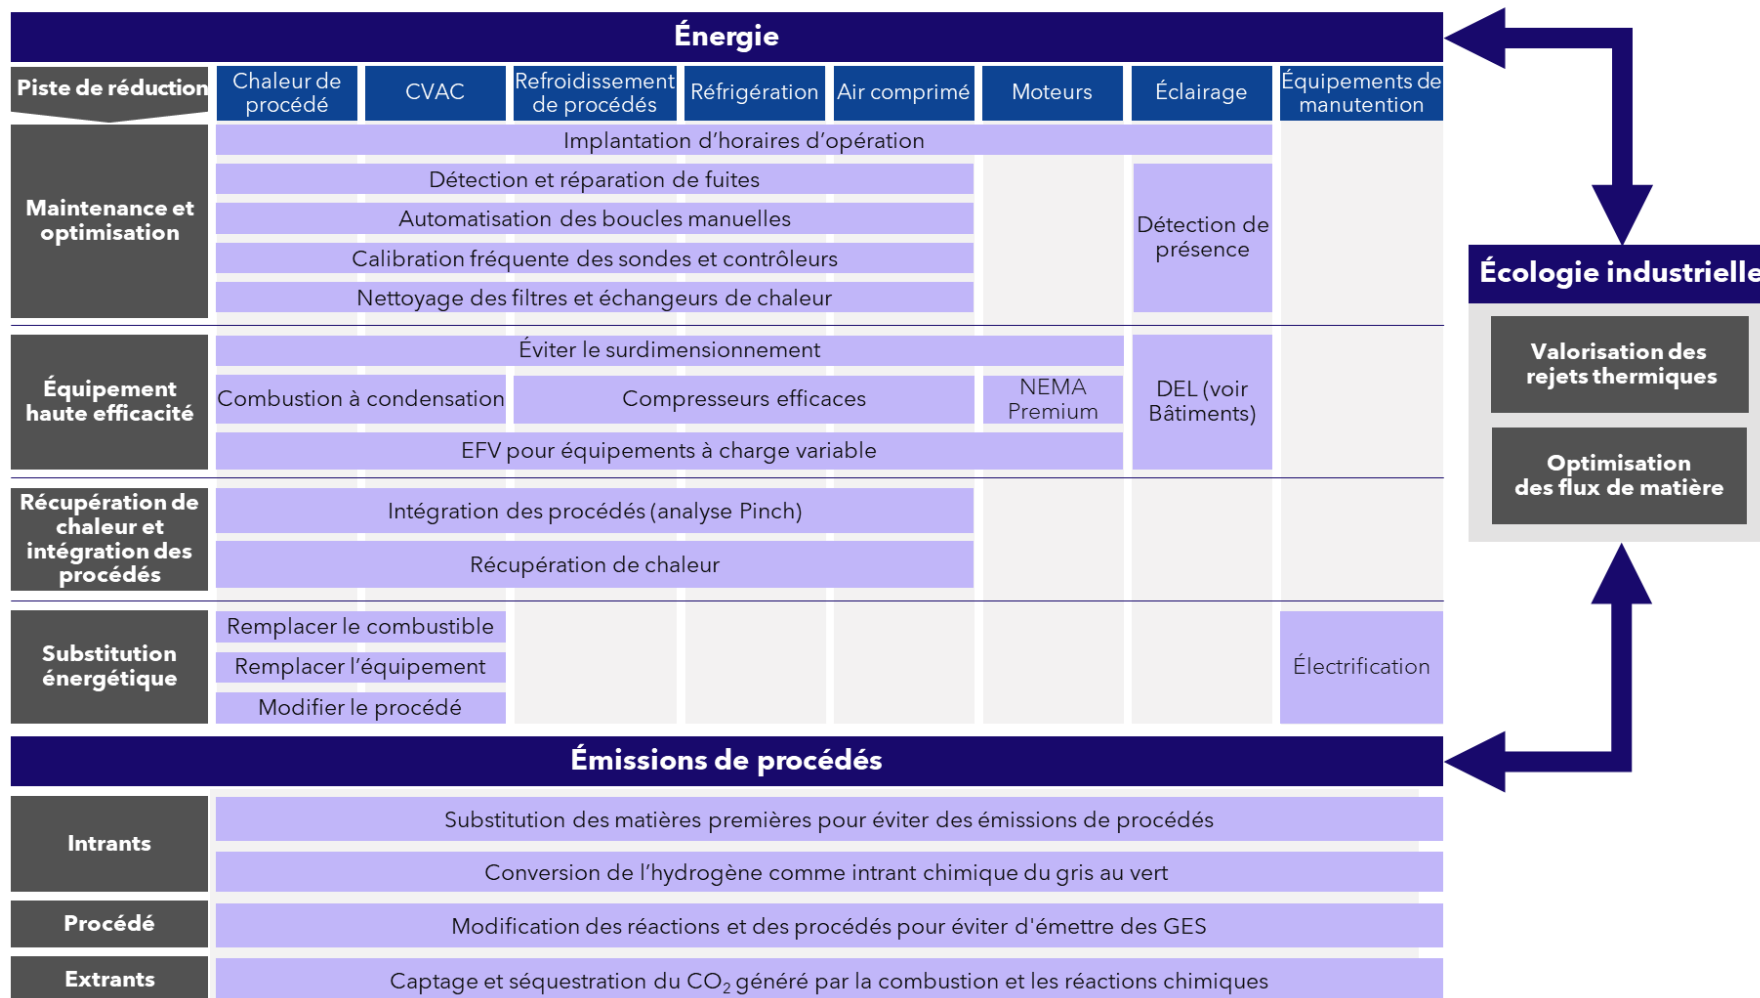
Énergie

| Piste de réduction | Chaleur de procédé | CVAC | Refroidissement de procédés | Réfrigération | Air comprimé | Moteurs | Éclairage | Équipements de manutention |
|---|---|---|---|---|---|---|---|---|
| Maintenance et optimisation | Implantation d'horaires d'opération | | | | | | | |
| | Détection et réparation de fuites | | | | | | Détection de présence | |
| | Automatisation des boucles manuelles | | | | | | | |
| | Calibration fréquente des sondes et contrôleurs | | | | | | | |
| | Nettoyage des filtres et échangeurs de chaleur | | | | | | | |
| Équipement haute efficacité | Éviter le surdimensionnement | | | | | | DEL (voir Bâtiments) | |
| | Combustion à condensation | | Compresseurs efficaces | | | NEMA Premium | | |
| | EFV pour équipements à charge variable | | | | | | | |
| Récupération de chaleur et intégration des procédés | Intégration des procédés (analyse Pinch) | | | | | | | |
| | Récupération de chaleur | | | | | | | |
| Substitution énergétique | Remplacer le combustible | | | | | | | Électrification |
| | Remplacer l'équipement | | | | | | | |
| | Modifier le procédé | | | | | | | |

Émissions de procédés

| Intrants | Substitution des matières premières pour éviter des émissions de procédés |
|---|---|
| | Conversion de l'hydrogène comme intrant chimique du gris au vert |
| Procédé | Modification des réactions et des procédés pour éviter d'émettre des GES |
| Extrants | Captage et séquestration du $CO_2$ généré par la combustion et les réactions chimiques |

Écologie industrielle

Valorisation des rejets thermiques

Optimisation des flux de matière